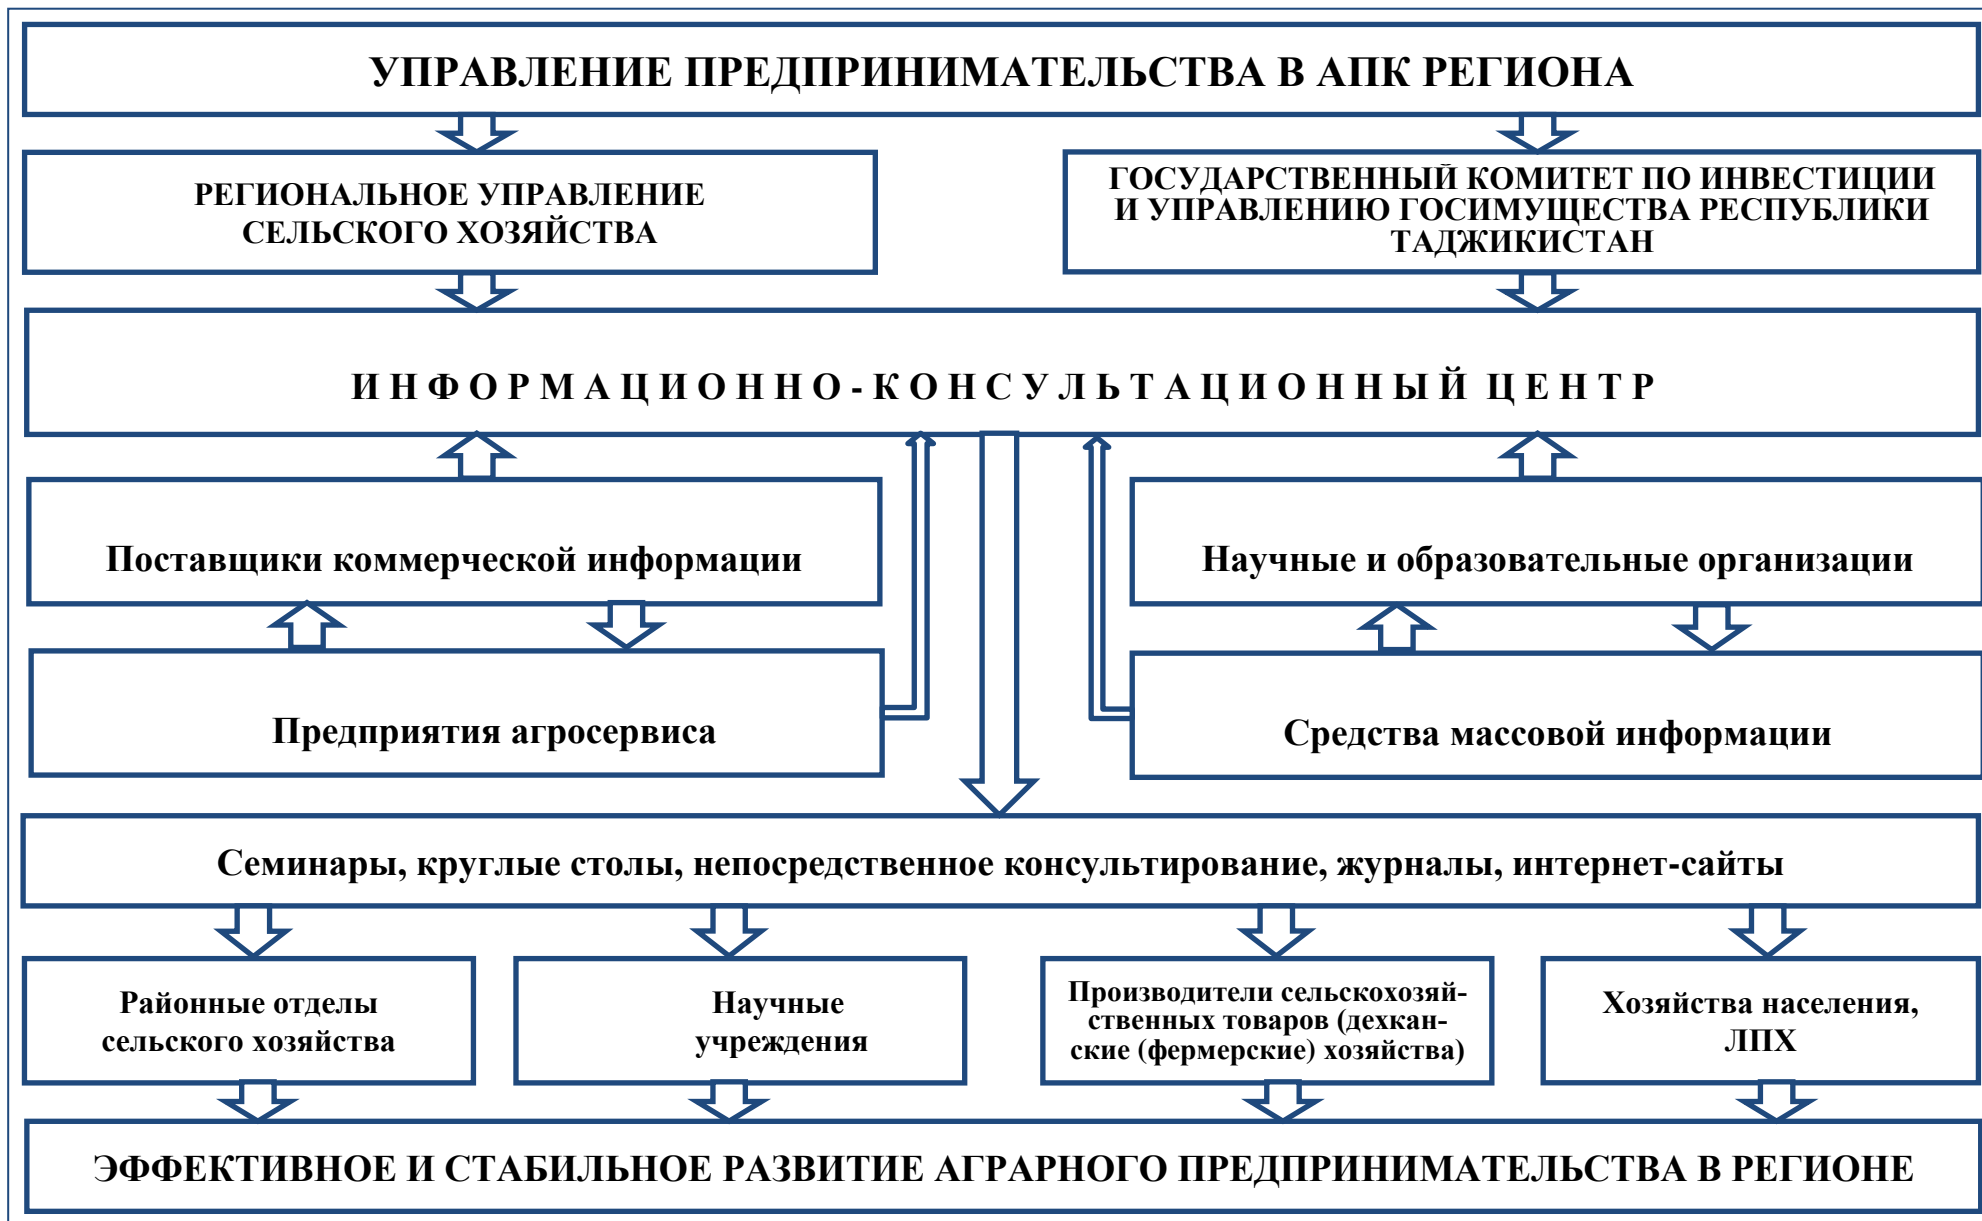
УПРАВЛЕНИЕ ПРЕДПРИНИМАТЕЛЬСТВА В АПК РЕГИОНА

РЕГИОНАЛЬНОЕ УПРАВЛЕНИЕ СЕЛЬСКОГО ХОЗЯЙСТВА

ГОСУДАРСТВЕННЫЙ КОМИТЕТ ПО ИНВЕСТИЦИИ И УПРАВЛЕНИЮ ГОСИМУЩЕСТВА РЕСПУБЛИКИ ТАДЖИКИСТАН

ИНФОРМАЦИОННО-КОНСУЛЬТАЦИОННЫЙ ЦЕНТР

Поставщики коммерческой информации

Научные и образовательные организации

Предприятия агросервиса

Средства массовой информации

Семинары, круглые столы, непосредственное консультирование, журналы, интернет-сайты

Районные отделы сельского хозяйства

Научные учреждения

Производители сельскохозяйственных товаров (дехканские (фермерские) хозяйства)

Хозяйства населения, ЛПХ

ЭФФЕКТИВНОЕ И СТАБИЛЬНОЕ РАЗВИТИЕ АГРАРНОГО ПРЕДПРИНИМАТЕЛЬСТВА В РЕГИОНЕ